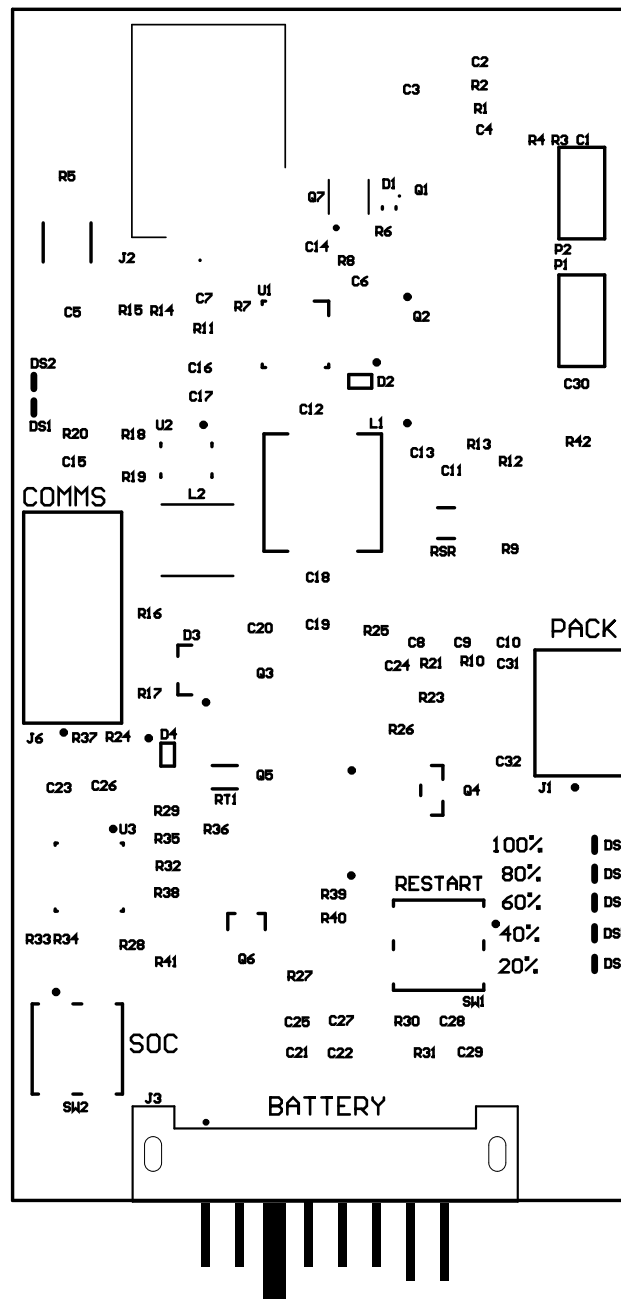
C2
R2
C3
R1
C4
R4 R3 C1
R5
D1
Q7
Q1
R6
J2
C14
P2
R8
P1
C6
U1
C7
R7
C5
R15 R14
Q2
R11
DS2
C16
D2
C30
C17
C12
DS1
U2
L1
R20
R18
R42
R13
C13
R12
C15
C11
R19
COMMS
L2
RSR
R9
C18
R16
PACK
R25
C19
C20
D3
C8
C9
C10
C24
R21
R10
C31
Q3
R17
R23
R26
J6
R37
R24
D4
C32
Q5
C23
C26
Q4
RT1
J1
R29
U3
R36
R35
100%
DS
80%
DS
R32
RESTART
60%
DS
R38
R39
40%
DS
R40
R33 R34
R28
20%
DS
R41
Q6
R27
SW1
R30
C28
C25
C27
SOC
C21
C22
R31
C29
J3
SW2
BATTERY